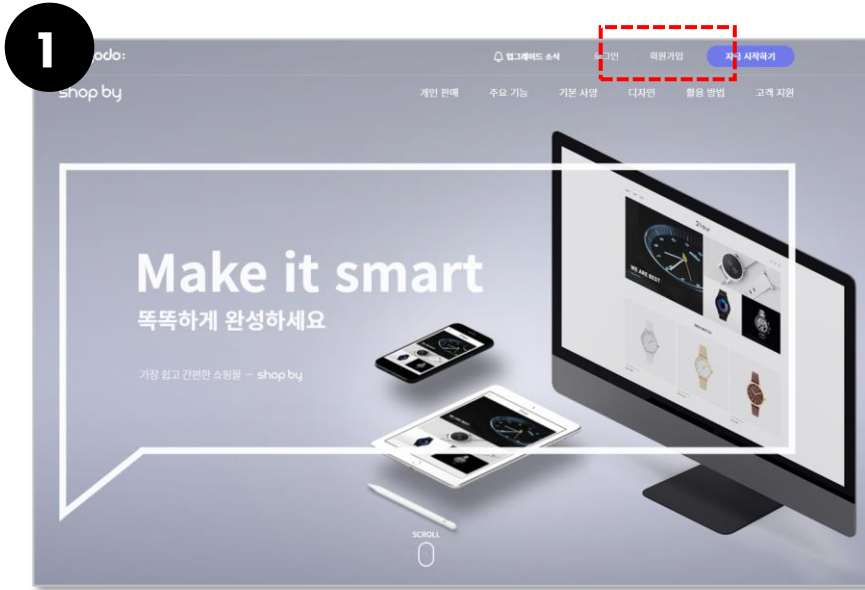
1

odo:

업그레이드 소식 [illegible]그인 회원가입 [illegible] 시작하기

shop by

개인 판매 주요 기능 기본 사양 디자인 활용 방법 고객 지원

Make it smart

똑똑하게 완성하세요

가장 쉽고 간편한 쇼핑몰 – shop by

WE ARE BEST

SCROLL